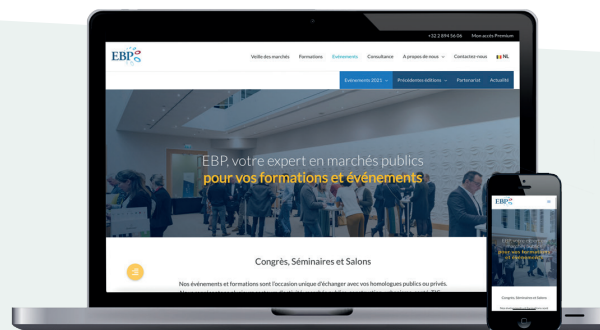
+32 2 894 56 06 Mon accès Premium

EBP

Veille des marchés Formations Événements Consultance A propos de nous Contactez-nous NL

Événements 2015 Précédentes éditions Partenariat Actualité

EBP, votre expert en marchés publics
pour vos formations et événements

Congrès, Séminaires et Salons

Nos événements et formations sont l'occasion unique d'échanger avec vos homologues publics ou privés.

EBP

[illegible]

Congrès, Séminaires et Salons